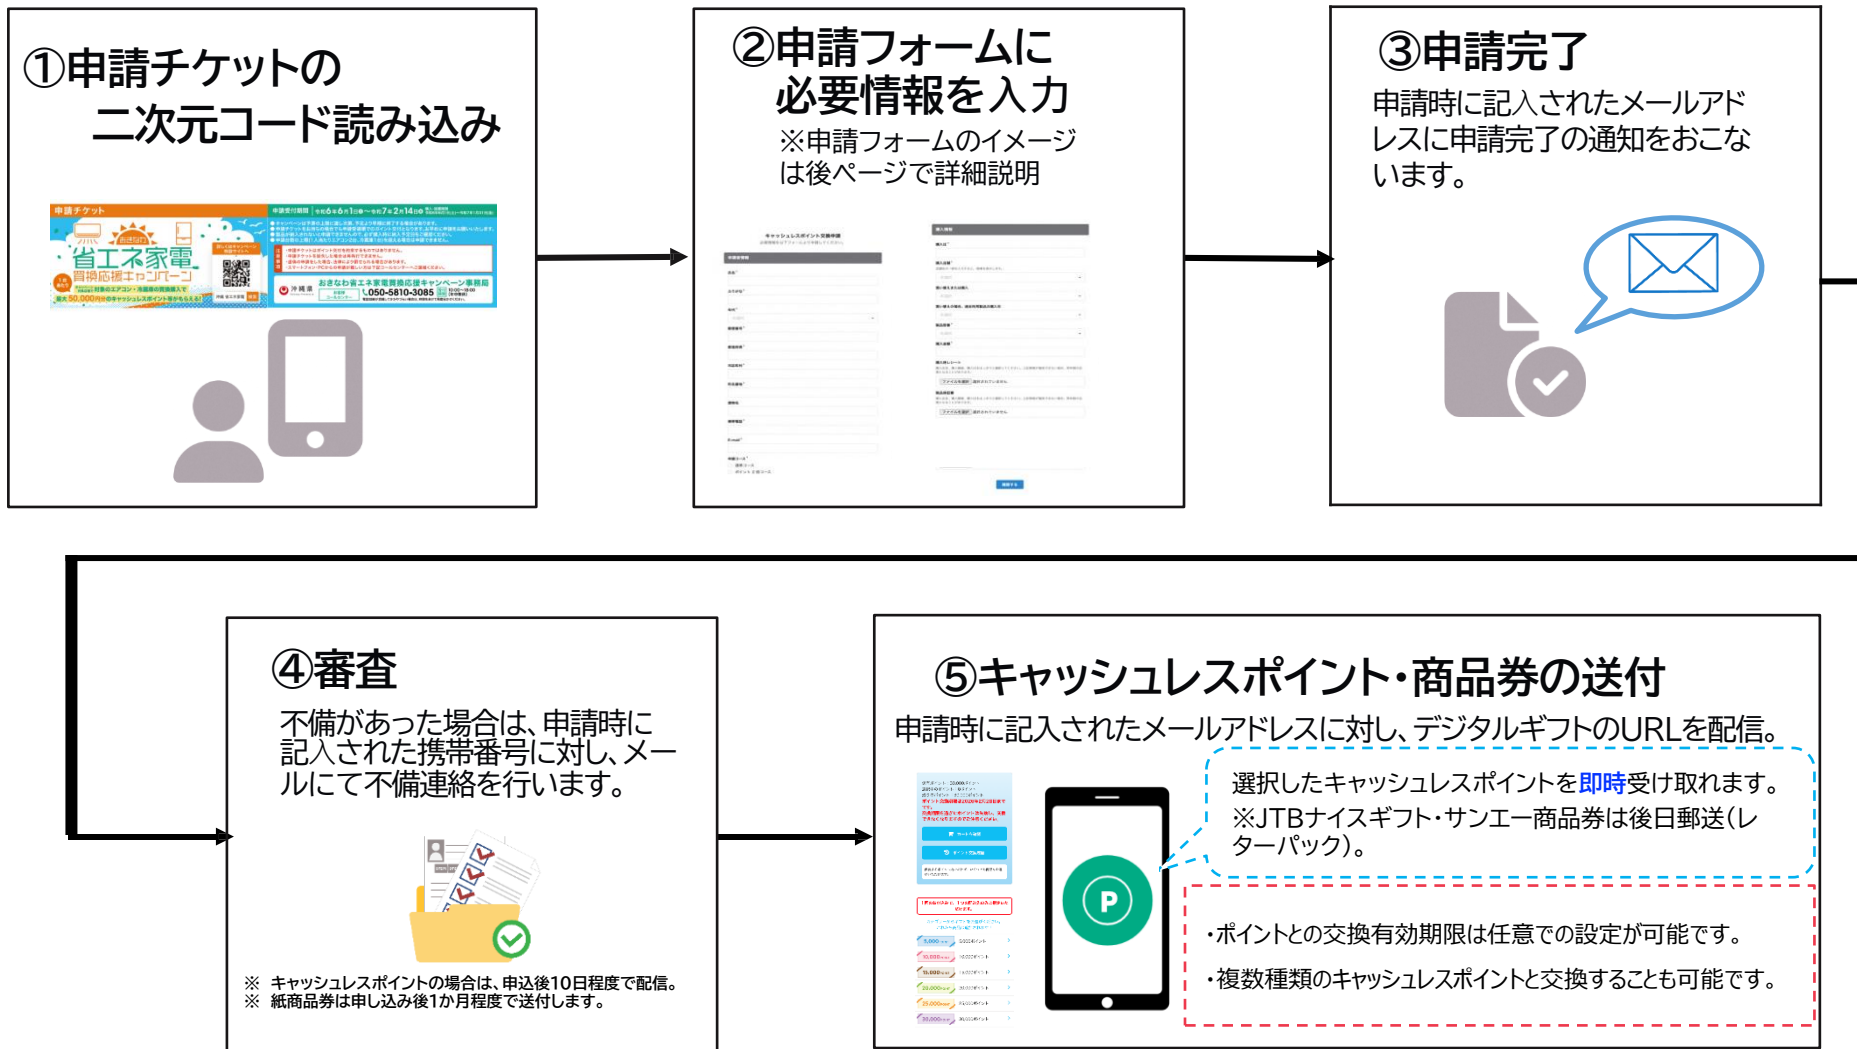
①申請チケットの
二次元コード読み込み

申請チケット

省エネ家電買換応援キャンペーン

おきなわ省エネ家電買換応援キャンペーン事務局

050-5810-3085

②申請フォームに
必要情報を入力

※申請フォームのイメージは後ページで詳細説明

③申請完了

申請時に記入されたメールアドレスに申請完了の通知をおこないます。

④審査

不備があった場合は、申請時に記入された携帯番号に対し、メールにて不備連絡を行います。

※ キャッシュレスポイントの場合は、申込後10日程度で配信。
※ 紙商品券は申し込み後1か月程度で送付します。

⑤キャッシュレスポイント・商品券の送付

申請時に記入されたメールアドレスに対し、デジタルギフトのURLを配信。

選択したキャッシュレスポイントを即時受け取れます。
※JTBナイスギフト・サンエー商品券は後日郵送(レターパック)。

・ポイントとの交換有効期限は任意での設定が可能です。

・複数種類のキャッシュレスポイントと交換することも可能です。